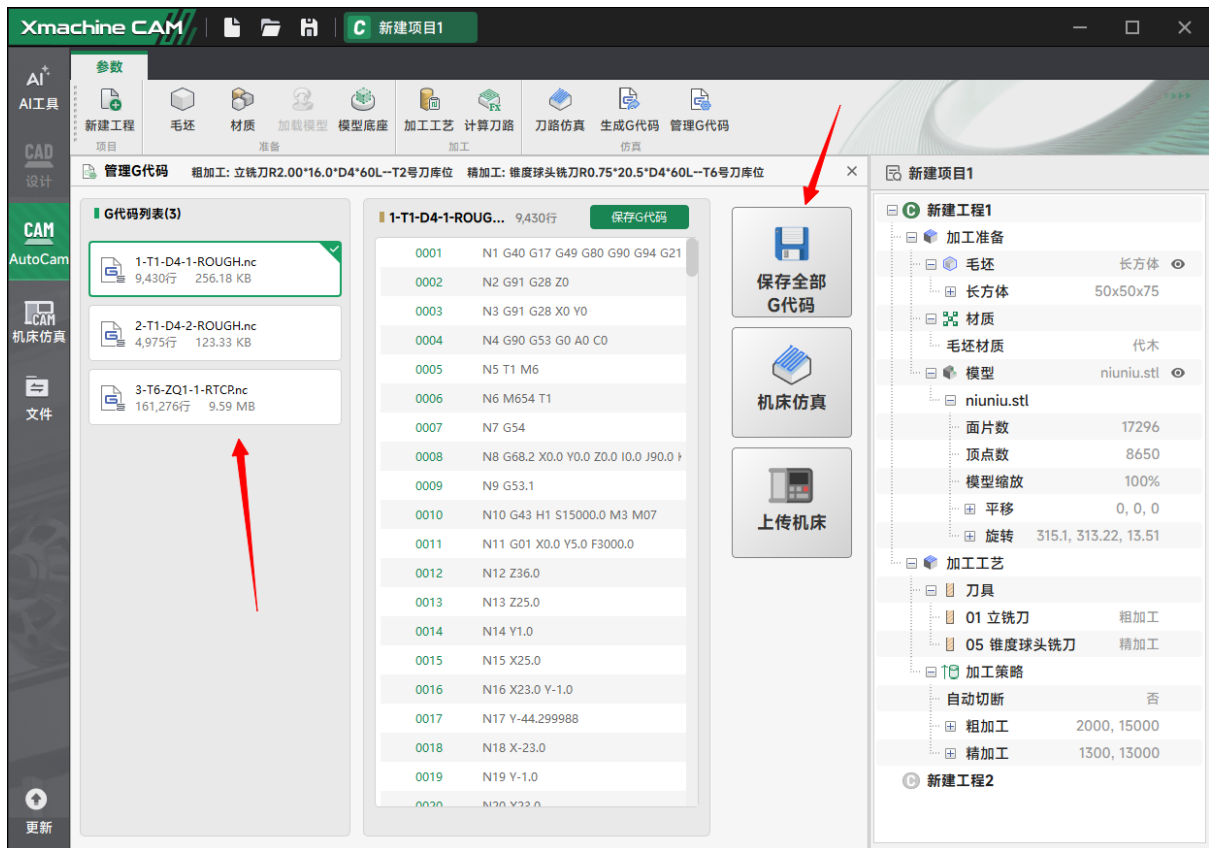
Xmachine CAM | 新建项目1

AI工具
CAD 设计
CAM AutoCam
机床仿真
文件
更新

参数
新建工程 项目
毛坯 材质 加载模型 模型底座 准备
加工工艺 计算刀路 加工
刀路仿真 生成G代码 管理G代码 仿真

管理G代码 粗加工: 立铣刀R2.00*16.0*D4*60L--T2号刀库位 精加工: 锥度球头铣刀R0.75*20.5*D4*60L--T6号刀库位 ×

G代码列表(3)

1-T1-D4-1-ROUGH.nc
9,430行 256.18 KB

2-T1-D4-2-ROUGH.nc
4,975行 123.33 KB

3-T6-ZQ1-1-RTCP.nc
161,276行 9.59 MB

1-T1-D4-1-ROUG... 9,430行 保存G代码

| | |
|---|---|
| 0001 | N1 G40 G17 G49 G80 G90 G94 G21 |
| 0002 | N2 G91 G28 Z0 |
| 0003 | N3 G91 G28 X0 Y0 |
| 0004 | N4 G90 G53 G0 A0 C0 |
| 0005 | N5 T1 M6 |
| 0006 | N6 M654 T1 |
| 0007 | N7 G54 |
| 0008 | N8 G68.2 X0.0 Y0.0 Z0.0 I0.0 J90.0 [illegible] |
| 0009 | N9 G53.1 |
| 0010 | N10 G43 H1 S15000.0 M3 M07 |
| 0011 | N11 G01 X0.0 Y5.0 F3000.0 |
| 0012 | N12 Z36.0 |
| 0013 | N13 Z25.0 |
| 0014 | N14 Y1.0 |
| 0015 | N15 X25.0 |
| 0016 | N16 X23.0 Y-1.0 |
| 0017 | N17 Y-44.299988 |
| 0018 | N18 X-23.0 |
| 0019 | N19 Y-1.0 |
| 0020 | N20 X23.0 |

保存全部G代码
机床仿真
上传机床

新建项目1
新建工程1
加工准备
毛坯 长方体
长方体 50x50x75
材质
毛坯材质 代木
模型 niuniu.stl
niuniu.stl
面片数 17296
顶点数 8650
模型缩放 100%
平移 0, 0, 0
旋转 315.1, 313.22, 13.51
加工工艺
刀具
01 立铣刀 粗加工
05 锥度球头铣刀 精加工
加工策略
自动切断 否
粗加工 2000, 15000
精加工 1300, 13000
新建工程2